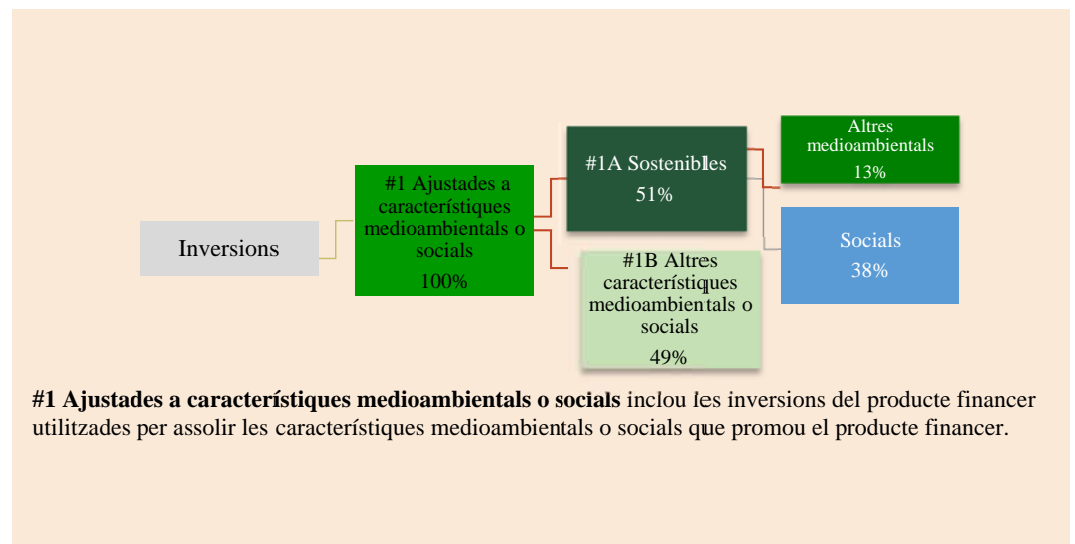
Inversions

#1 Ajustades a característiques medioambientals o socials
100%

#1A Sostenibles
51%

Altres medioambientals
13%

Socials
38%

#1B Altres característiques medioambientals o socials
49%

**#1 Ajustades a característiques medioambientals o socials** inclou les inversions del producte financer utilitzades per assolir les característiques medioambientals o socials que promou el producte financer.